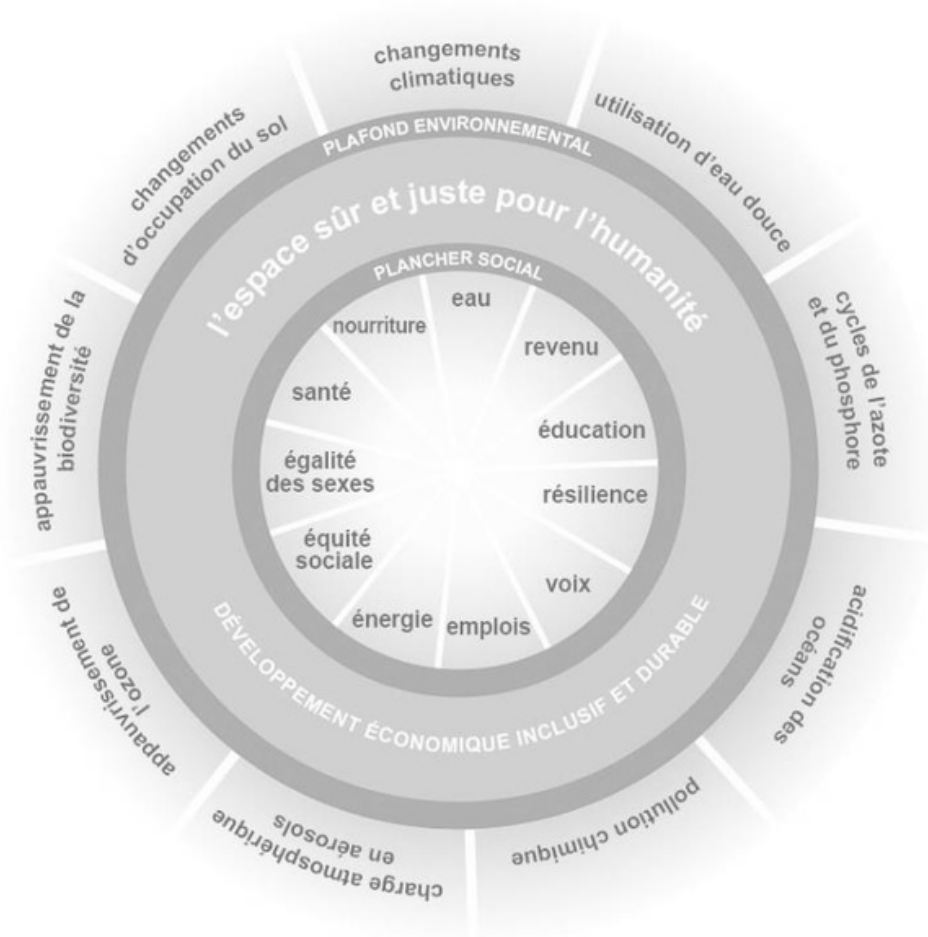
changements climatiques

utilisation d'eau douce

cycles de l'azote et du phosphore

acidification des océans

pollution chimique

charge atmosphérique en aérosols

appauvrissement de l'ozone

appauvrissement de la biodiversité

changements d'occupation du sol

PLAFOND ENVIRONNEMENTAL

l'espace sûr et juste pour l'humanité

PLANCHER SOCIAL

eau

revenu

éducation

résilience

voix

emplois

énergie

équité sociale

égalité des sexes

santé

nourriture

DÉVELOPPEMENT ÉCONOMIQUE INCLUSIF ET DURABLE